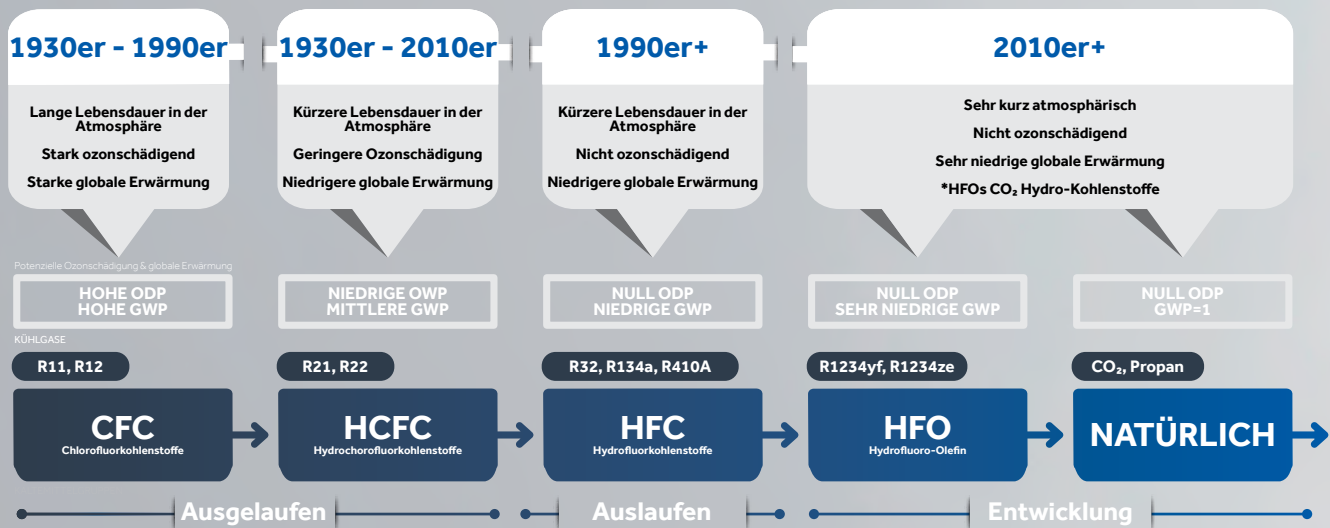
1930er - 1990er

Lange Lebensdauer in der Atmosphäre

Stark ozonschädigend

Starke globale Erwärmung

1930er - 2010er

Kürzere Lebensdauer in der Atmosphäre

Geringere Ozonschädigung

Niedrigere globale Erwärmung

1990er+

Kürzere Lebensdauer in der Atmosphäre

Nicht ozonschädigend

Niedrigere globale Erwärmung

2010er+

Sehr kurz atmosphärisch

Nicht ozonschädigend

Sehr niedrige globale Erwärmung

*HFOs $CO_2$ Hydro-Kohlenstoffe

Potenzielle Ozonschädigung & globale Erwärmung

HOHE ODP
HOHE GWP

NIEDRIGE OWP
MITTLERE GWP

NULL ODP
NIEDRIGE GWP

NULL ODP
SEHR NIEDRIGE GWP

NULL ODP
GWP=1

KÜHLGASE

R11, R12

R21, R22

R32, R134a, R410A

R1234yf, R1234ze

$CO_2$, Propan

CFC
Chlorofluorkohlenstoffe

HCFC
Hydrochorofluorkohlenstoffe

HFC
Hydrofluorkohlenstoffe

HFO
Hydrofluoro-Olefin

NATÜRLICH

Ausgelaufen

Auslaufen

Entwicklung